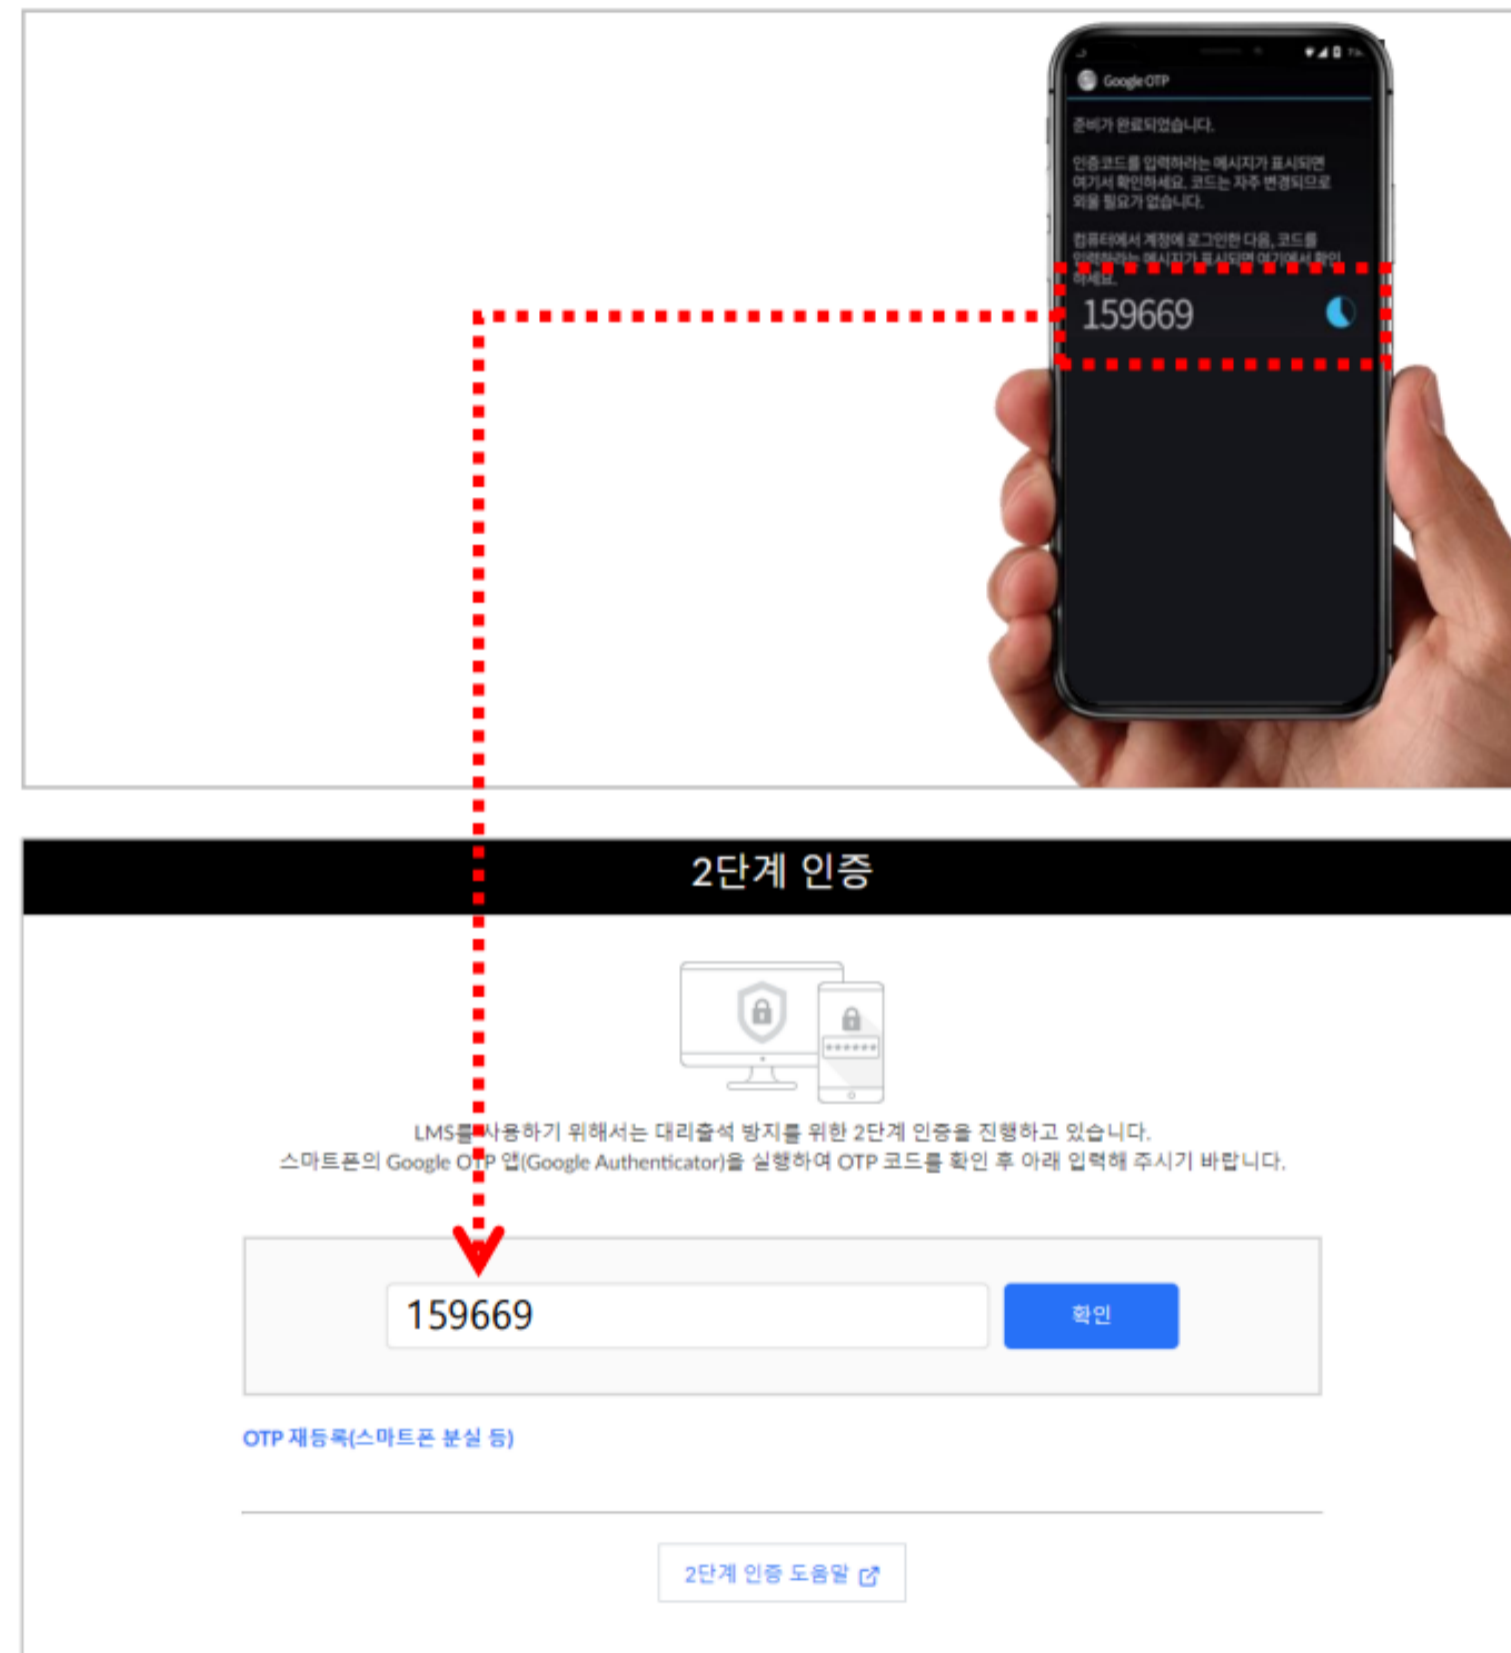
Google OTP

준비가 완료되었습니다.

인증코드를 입력하라는 메시지가 표시되면 여기서 확인하세요. 코드는 자주 변경되므로 외울 필요가 없습니다.

컴퓨터에서 계정에 로그인한 다음, 코드를 입력하라는 메시지가 표시되면 여기에서 확인하세요.

159669

2단계 인증

LMS를 사용하기 위해서는 대리출석 방지를 위한 2단계 인증을 진행하고 있습니다.
스마트폰의 Google OTP 앱(Google Authenticator)을 실행하여 OTP 코드를 확인 후 아래 입력해 주시기 바랍니다.

159669

확인

OTP 재등록(스마트폰 분실 등)

2단계 인증 도움말